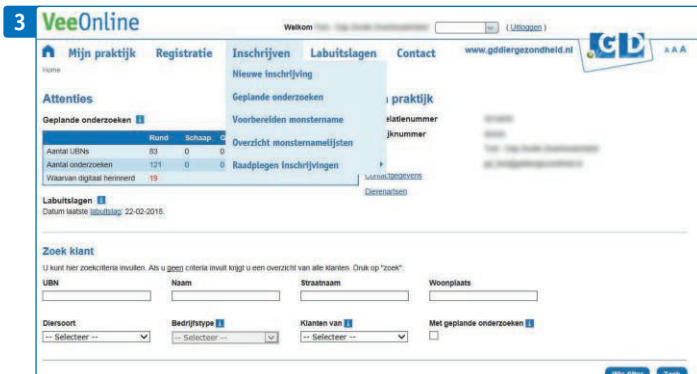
3 VeeOnline

Welkom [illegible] ( Uitloggen )

Mijn praktijk Registratie Inschrijven Labuitslagen Contact www.gddiergezondheid.nl GD A A A

Home

Nieuwe inschrijving
Geplande onderzoeken
Voorbereiden monstername
Overzicht monsternamelijsten
Raadplegen inschrijvingen

Attenties

Geplande onderzoeken

| | Rund | Schaap | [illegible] |
|---|---|---|---|
| Aantal UBNs | 83 | 0 | 0 |
| Aantal onderzoeken | 121 | 0 | 0 |
| Waarvan digitaal herinnerd | 19 | | |

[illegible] praktijk
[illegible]relatienummer
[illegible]jknummer

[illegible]ctgegevens
Dierenartsen

Labuitslagen
Datum laatste labuitslag: 22-02-2016.

Zoek klant

U kunt hier zoekcriteria invullen. Als u geen criteria invult krijgt u een overzicht van alle klanten. Druk op "zoek".

UBN
Naam
Straatnaam
Woonplaats

Diersoort
-- Selecteer --
Bedrijfstype
-- Selecteer --
Klanten van
-- Selecteer --
Met geplande onderzoeken

Wis filter Zoek